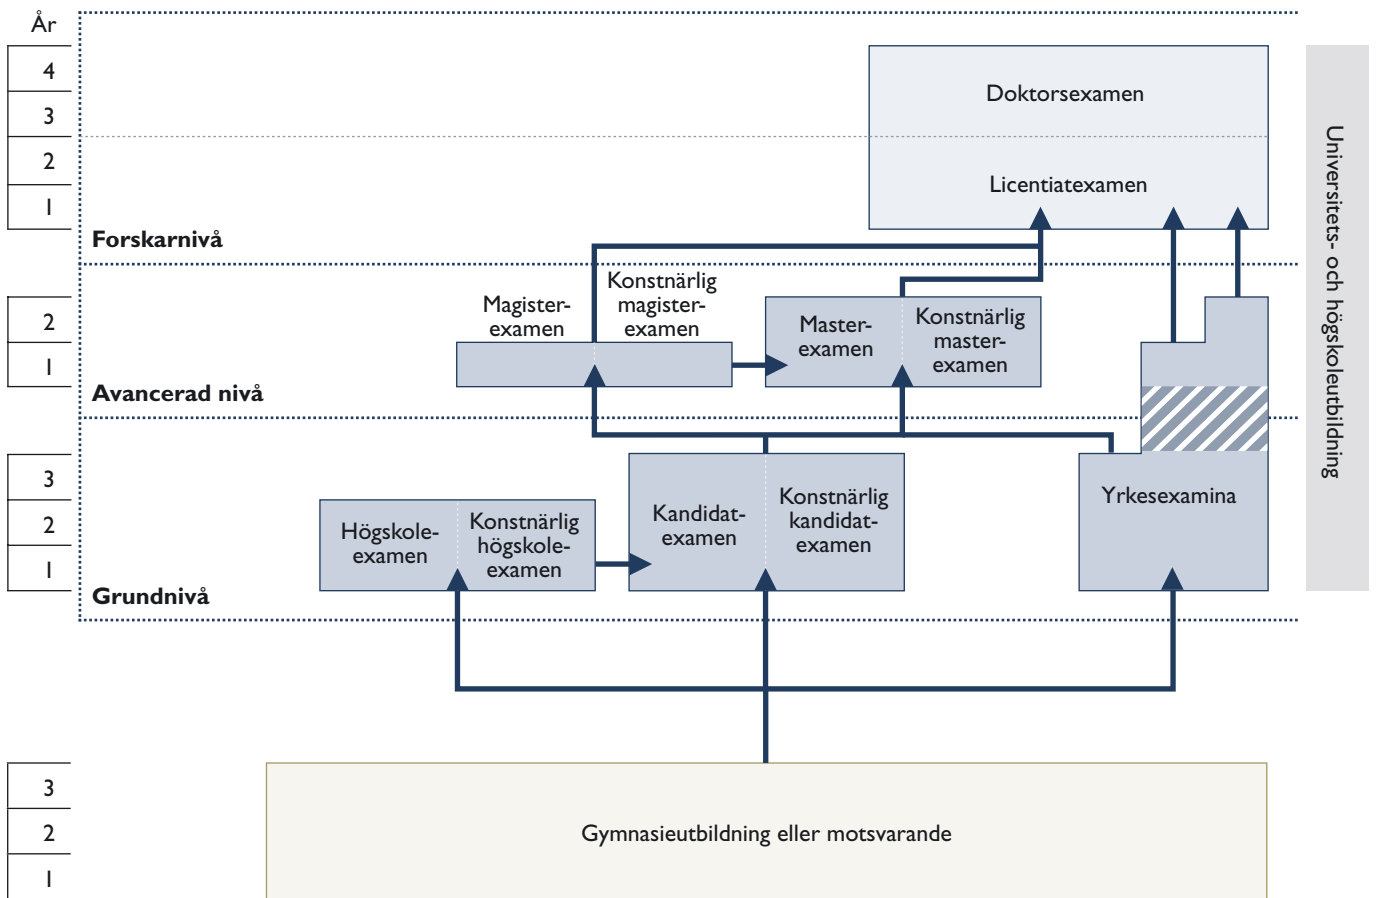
År

4
3
2
1

Forskarnivå

Doktorsexamen

Licentiatexamen

2
1

Avancerad nivå

Magisterexamen

Konstnärlig magisterexamen

Masterexamen

Konstnärlig masterexamen

3
2
1

Grundnivå

Högskoleexamen

Konstnärlig högskoleexamen

Kandidatexamen

Konstnärlig kandidatexamen

Yrkesexamina

Universitets- och högskoleutbildning

3
2
1

Gymnasieutbildning eller motsvarande